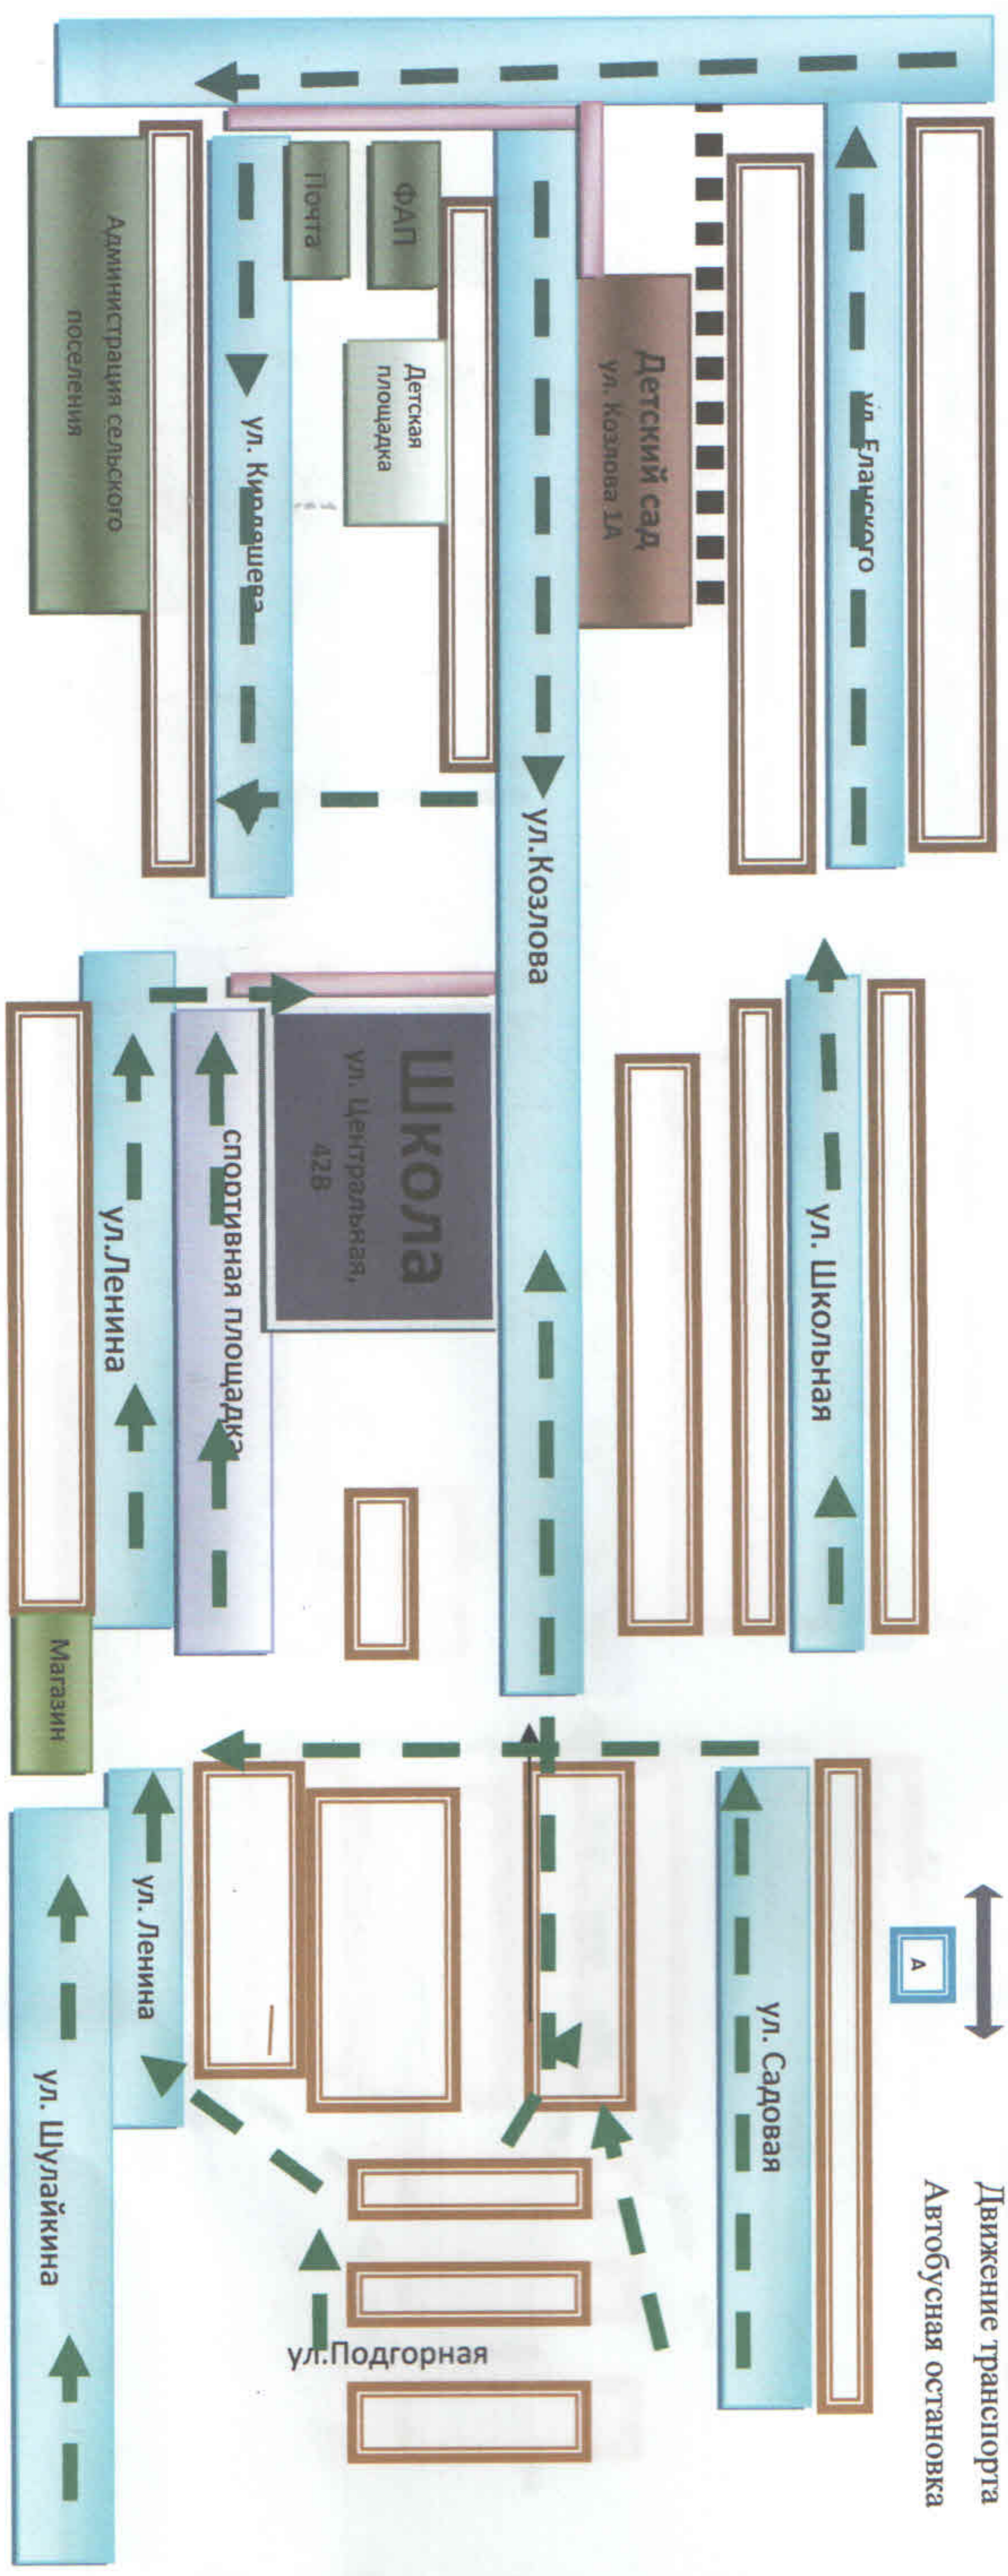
Администрация сельского поселения

Почта

ФАП

Детская площадка

ул. Кирпичева

Детский сад, ул. Козлова 1А

ул. Еланского

ул.Козлова

Школа ул. Центральная, 42В

спортивная площадка

ул.Ленина

ул. Школьная

Магазин

ул. Ленина

ул. Шулайкина

ул.Подгорная

ул. Садовая

А

Движение транспорта

Автобусная остановка